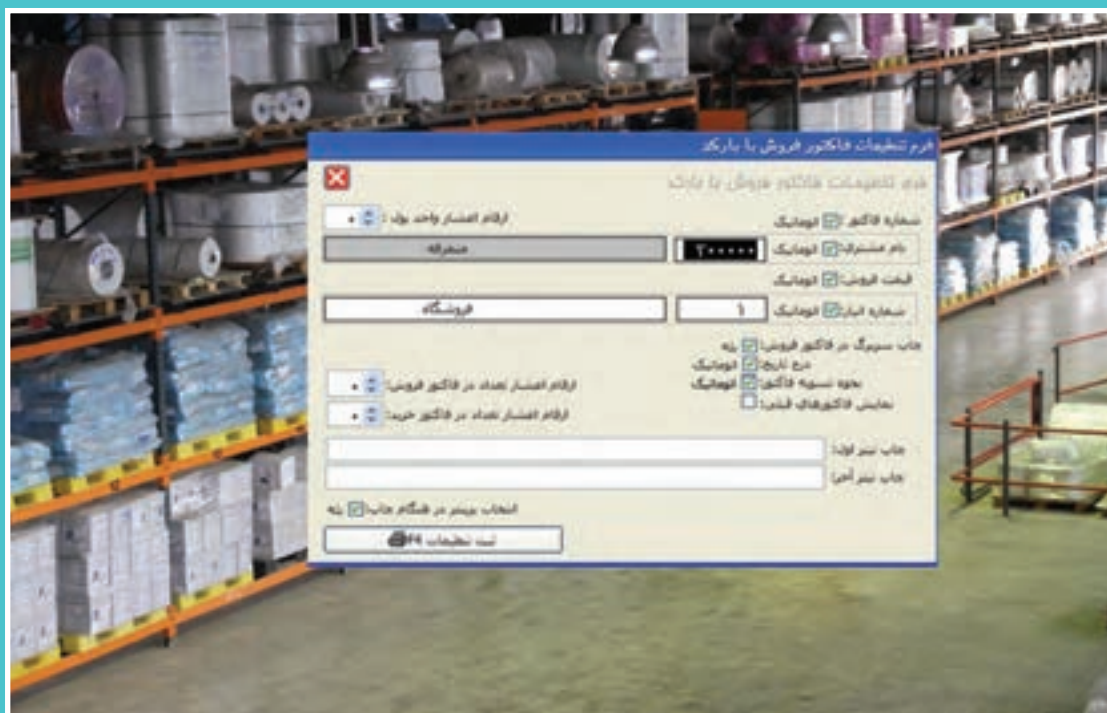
فرم تنظیمات فاکتور فروش با بارکد

فرم تنظیمات فاکتور فروش با بارکد

شماره فاکتور: اتوماتیک

ارقام اعشار واحد پول : ۰

نام مشتری: اتوماتیک ۲۰۰۰۰۰ متفرقه

قیمت فروش: اتوماتیک

شماره انبار: اتوماتیک ۱ فروشگاه

چاپ سریع در فاکتور فروش: بله

درج تاریخ: اتوماتیک

نحوه تسویه فاکتور: اتوماتیک

نمایش فاکتورهای قبلی:

ارقام اعشار تعداد در فاکتور فروش: ۰

ارقام اعشار تعداد در فاکتور خرید: ۰

چاپ تیتر اول:

چاپ تیتر آخر:

انتخاب پرینتر در هنگام چاپ: بله

ثبت تنظیمات F4